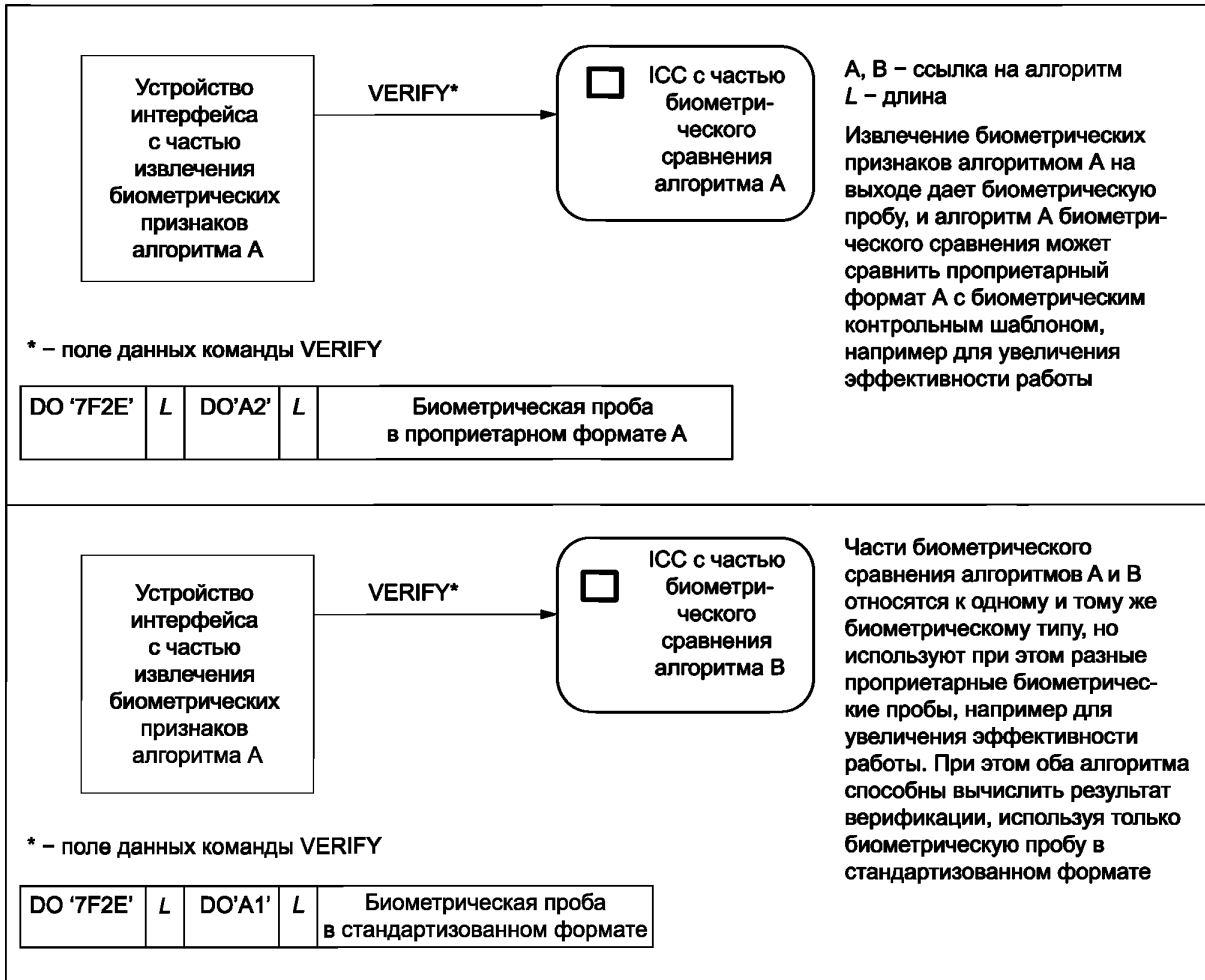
Устройство интерфейса с частью извлечения биометрических признаков алгоритма А

VERIFY*

ICC с частью биометрического сравнения алгоритма А

А, В – ссылка на алгоритм
$L$ – длина

Извлечение биометрических признаков алгоритмом А на выходе дает биометрическую пробу, и алгоритм А биометрического сравнения может сравнить проприетарный формат А с биометрическим контрольным шаблоном, например для увеличения эффективности работы

* – поле данных команды VERIFY

| DO '7F2E' | $L$ | DO'A2' | $L$ | Биометрическая проба в проприетарном формате А |
|---|---|---|---|---|

Устройство интерфейса с частью извлечения биометрических признаков алгоритма А

VERIFY*

ICC с частью биометрического сравнения алгоритма В

Части биометрического сравнения алгоритмов А и В относятся к одному и тому же биометрическому типу, но используют при этом разные проприетарные биометрические пробы, например для увеличения эффективности работы. При этом оба алгоритма способны вычислить результат верификации, используя только биометрическую пробу в стандартизованном формате

* – поле данных команды VERIFY

| DO '7F2E' | $L$ | DO'A1' | $L$ | Биометрическая проба в стандартизованном формате |
|---|---|---|---|---|